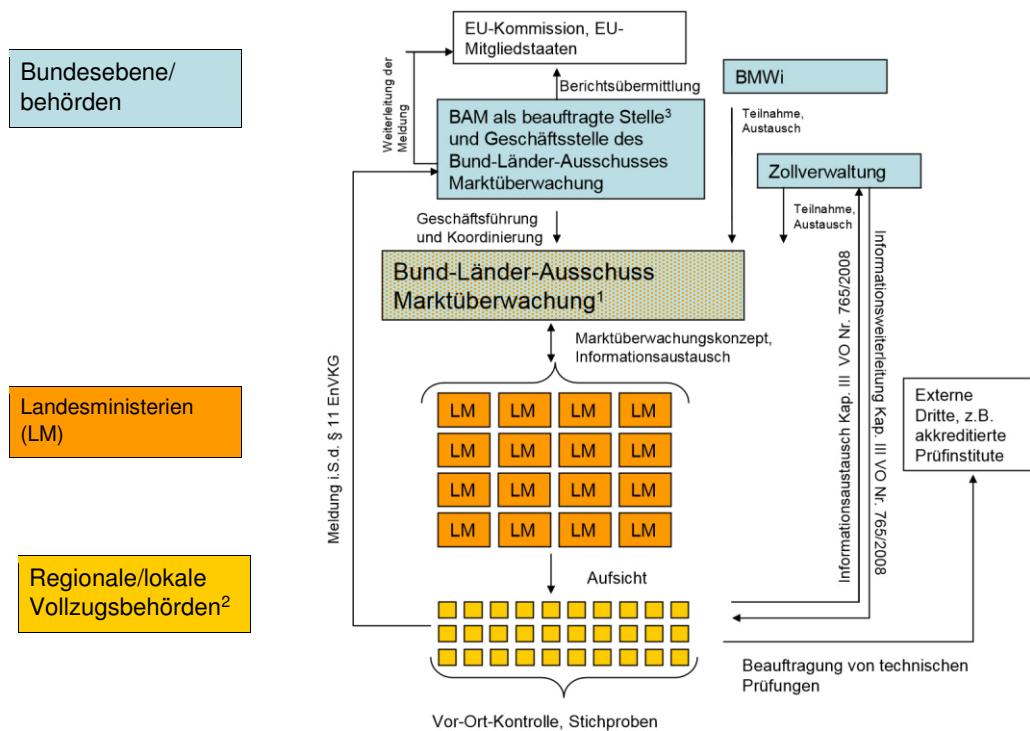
Bundesebene/ behörden

EU-Kommission, EU-Mitgliedstaaten

Weiterleitung der Meldung

Berichtsübermittlung

BMWi

BAM als beauftragte Stelle$^3$ und Geschäftsstelle des Bund-Länder-Ausschusses Marktüberwachung

Teilnahme, Austausch

Zollverwaltung

Geschäftsführung und Koordinierung

Teilnahme, Austausch

Bund-Länder-Ausschuss Marktüberwachung$^1$

Marktüberwachungskonzept, Informationsaustausch

Informationsaustausch Kap. III VO Nr. 765/2008

Informationsweiterleitung Kap. III VO Nr. 765/2008

Landesministerien (LM)

| LM | LM | LM | LM |
|---|---|---|---|
| LM | LM | LM | LM |
| LM | LM | LM | LM |
| LM | LM | LM | LM |

Externe Dritte, z.B. akkreditierte Prüfinstitute

Meldung i.S.d. § 11 EnVKG

Aufsicht

Regionale/lokale Vollzugsbehörden$^2$

Beauftragung von technischen Prüfungen

Vor-Ort-Kontrolle, Stichproben